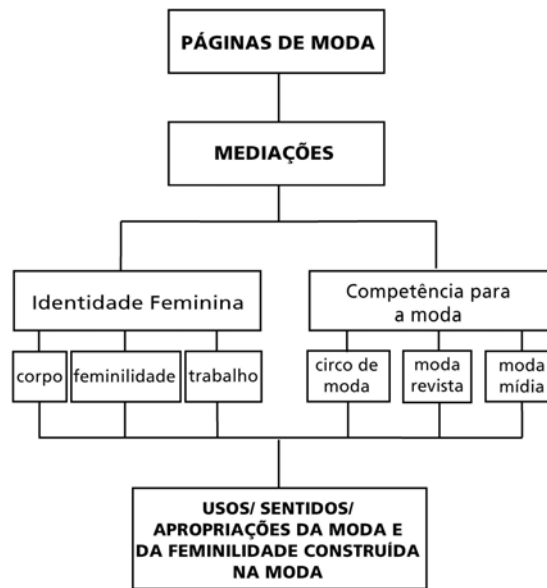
PÁGINAS DE MODA

MEDIAÇÕES

Identidade Feminina

Competência para a moda

corpo

feminilidade

trabalho

circo de moda

moda revista

moda mídia

USOS/ SENTIDOS/ APROPRIAÇÕES DA MODA E DA FEMINILIDADE CONSTRUÍDA NA MODA